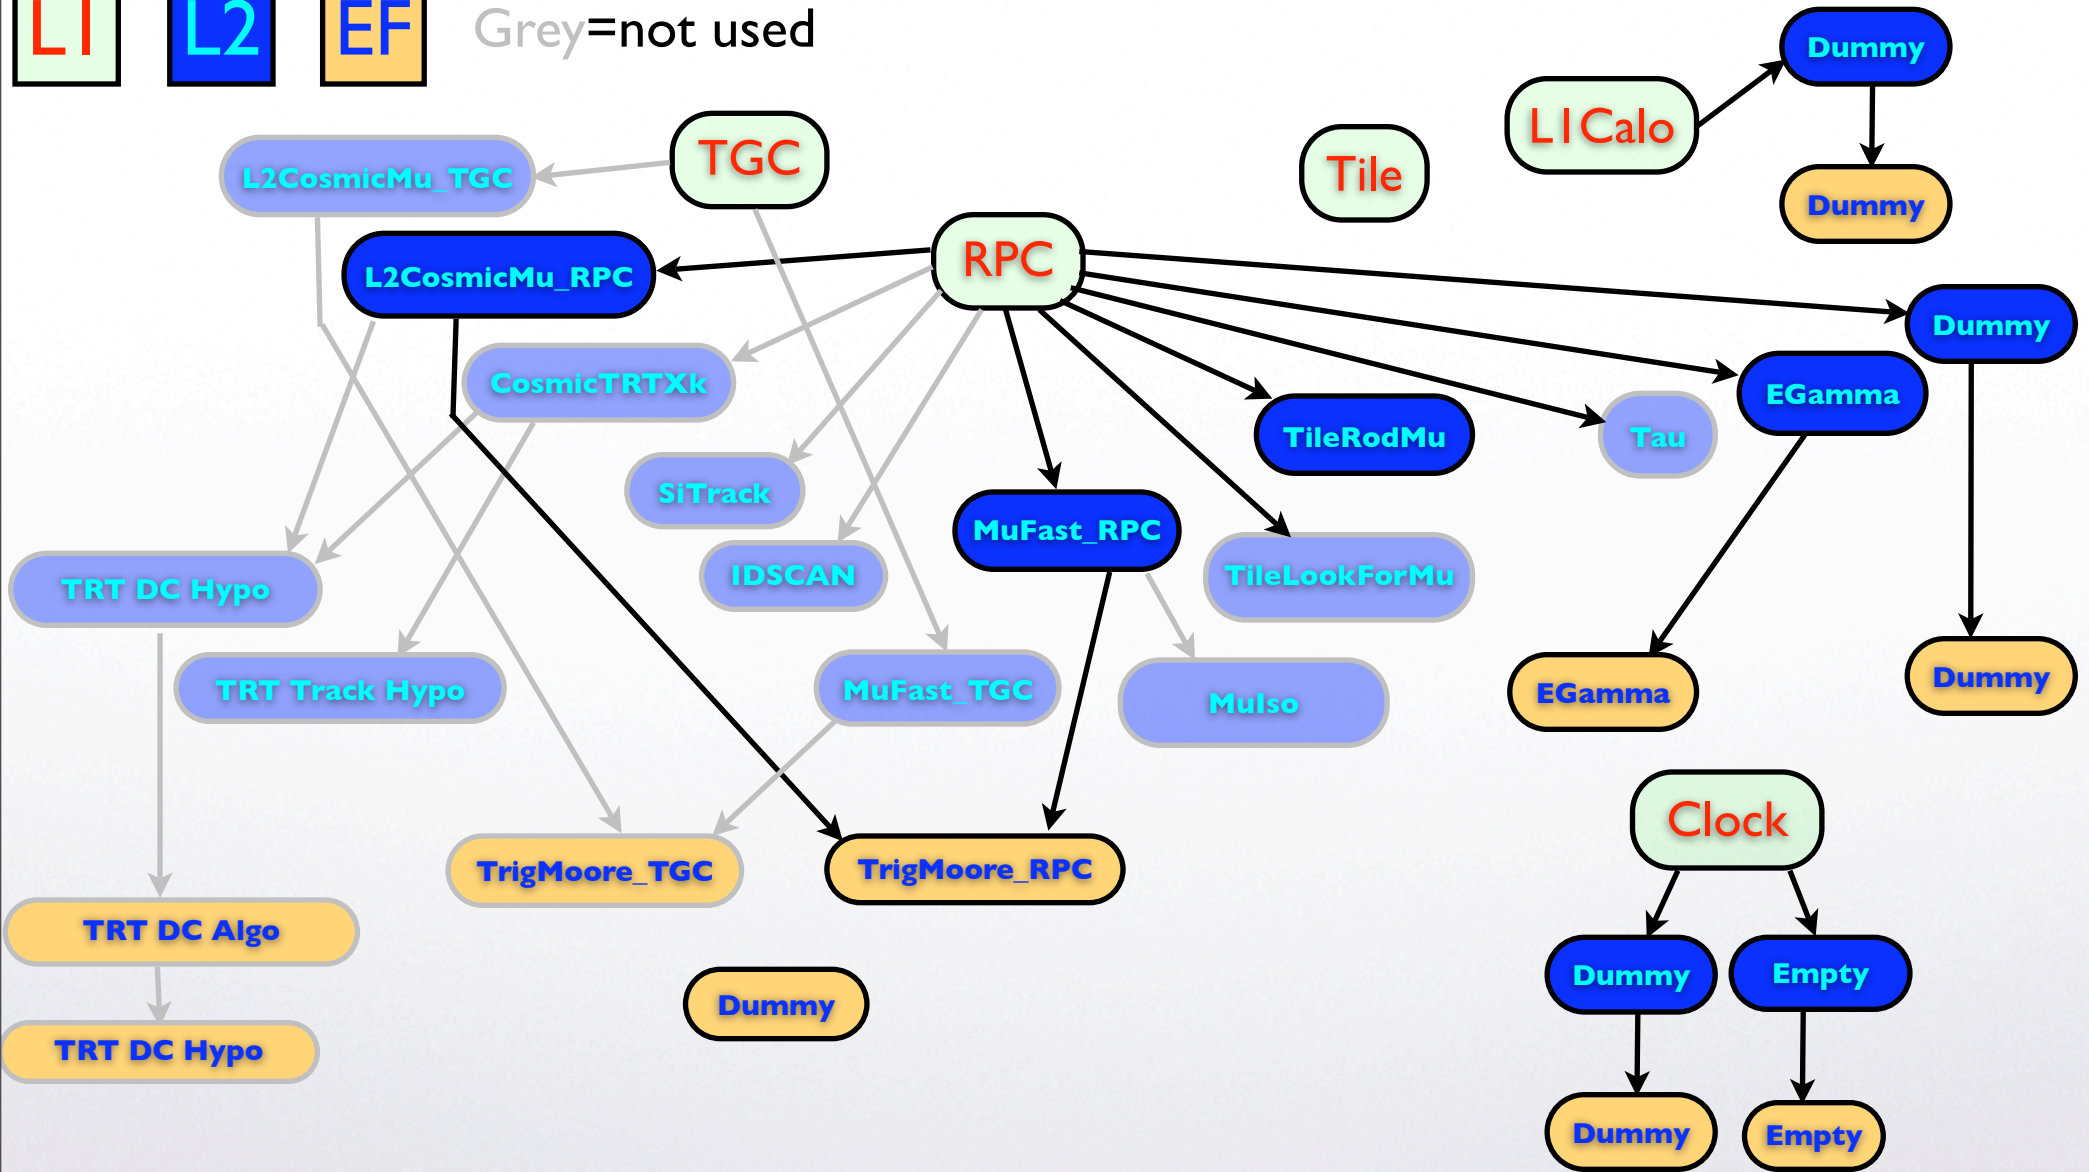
L1 L2 EF Grey=not used

Dummy
L1Calo
Dummy
TGC
Tile
L2CosmicMu_TGC
RPC
L2CosmicMu_RPC
Dummy
CosmicTRTXk
EGamma
TileRodMu
Tau
SiTrack
MuFast_RPC
IDSCAN
TileLookForMu
TRT DC Hypo
TRT Track Hypo
MuFast_TGC
MuIso
EGamma
Dummy
Clock
TrigMoore_TGC
TrigMoore_RPC
TRT DC Algo
Dummy
Empty
Dummy
TRT DC Hypo
Dummy
Empty